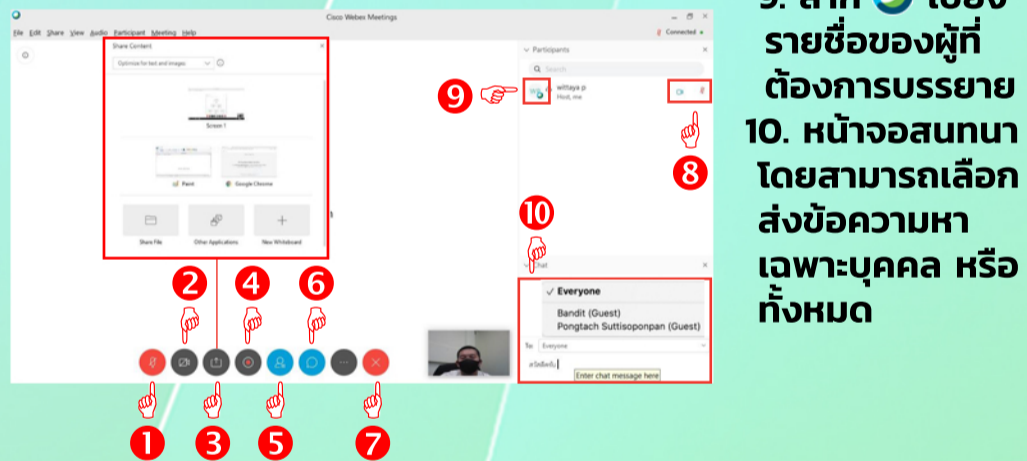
Cisco Webex Meetings

File Edit Share View Audio Participant Meeting Help

Connected

Share Content

Optimize for text and images

Screen 1

Paint

Google Chrome

Share File

Other Applications

New Whiteboard

Participants

Search

wittaya p
Host, me

Chat

Everyone

Bandit (Guest)

Pongtach Suttisoponpan (Guest)

To: Everyone

Enter chat message here

1 2 3 4 5 6 7 8 9 10

9. ลาก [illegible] ไปยังรายชื่อของผู้ที่ต้องการบรรยาย

10. หน้าจอสนทนา โดยสามารถเลือกส่งข้อความหาเฉพาะบุคคล หรือทั้งหมด